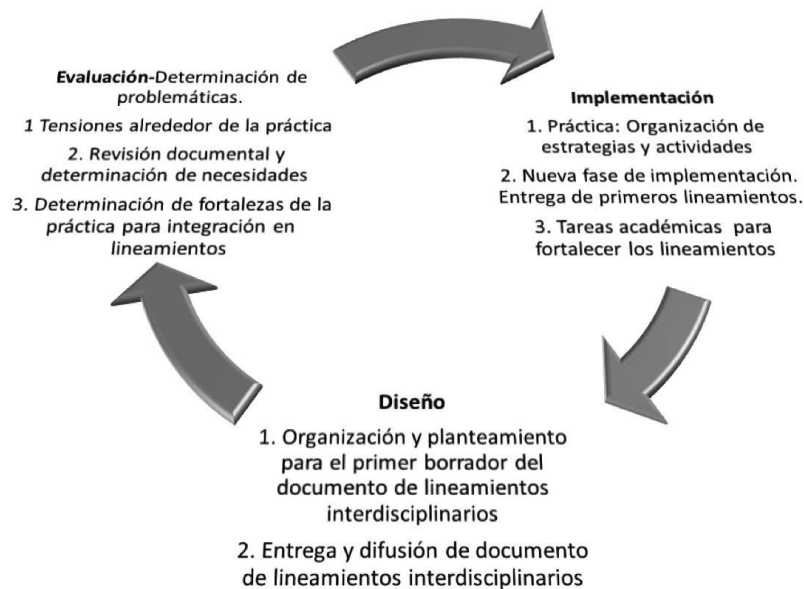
Evaluación-Determinación de problemáticas.

1 Tensiones alrededor de la práctica

2. Revisión documental y determinación de necesidades

3. Determinación de fortalezas de la práctica para integración en lineamientos

Implementación

1. Práctica: Organización de estrategias y actividades

2. Nueva fase de implementación. Entrega de primeros lineamientos.

3. Tareas académicas para fortalecer los lineamientos

Diseño

1. Organización y planteamiento para el primer borrador del documento de lineamientos interdisciplinarios

2. Entrega y difusión de documento de lineamientos interdisciplinarios